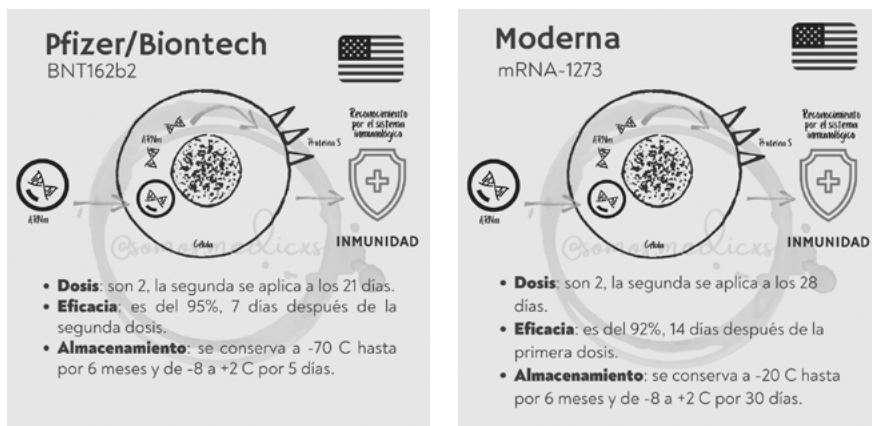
Pfizer/Biontech
BNT162b2

ARNm
ARNm
Proteína S
Célula
Reconocimiento por el sistema inmunológico
INMUNIDAD
@somosmedicxs

• **Dosis**: son 2, la segunda se aplica a los 21 días.
• **Eficacia**: es del 95%, 7 días después de la segunda dosis.
• **Almacenamiento**: se conserva a -70 C hasta por 6 meses y de -8 a +2 C por 5 días.

Moderna
mRNA-1273

ARNm
ARNm
Proteína S
Célula
Reconocimiento por el sistema inmunológico
INMUNIDAD
@somosmedicxs

• **Dosis**: son 2, la segunda se aplica a los 28 días.
• **Eficacia**: es del 92%, 14 días después de la primera dosis.
• **Almacenamiento**: se conserva a -20 C hasta por 6 meses y de -8 a +2 C por 30 días.